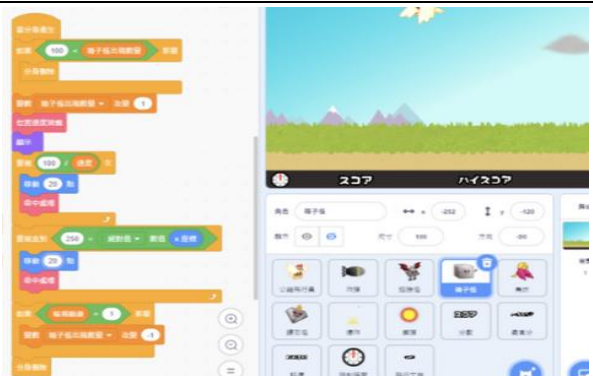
當分身產生
如果 100 < 箱子低出現數量 那麼
分身刪除
變數 箱子低出現數量 改變 1
位置設定為處
顯示
重複 100 / 速度 次
移動 20 點
碰中處理
重複直到 250 < 絕對值 數值 x座標
移動 20 點
碰中處理
如果 每隔數量 = 1 那麼
變數 箱子低出現數量 改變 -1
分身刪除

スコア
ハイスコア

角色 箱子低
↔ x -252
↕ y -120
顯示
尺寸 100
方向 -90

公雞角色
炸彈
怪鸚鳥
箱子低
角色
遊戲角
動作
按鈕
スコア
分數